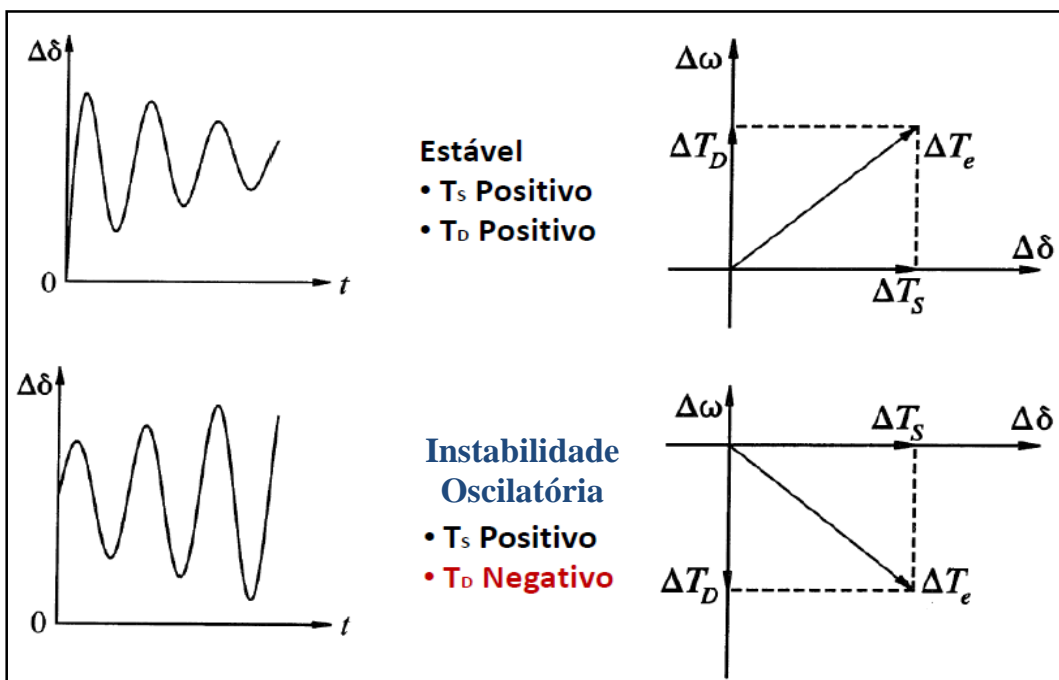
$\Delta\delta$

0

$t$

Estável
• $T_S$ Positivo
• $T_D$ Positivo

$\Delta\omega$

$\Delta T_D$

$\Delta T_e$

$\Delta\delta$

$\Delta T_S$

$\Delta\delta$

0

$t$

Instabilidade Oscilatória
• $T_S$ Positivo
• $T_D$ Negativo

$\Delta\omega$

$\Delta T_S$

$\Delta\delta$

$\Delta T_D$

$\Delta T_e$